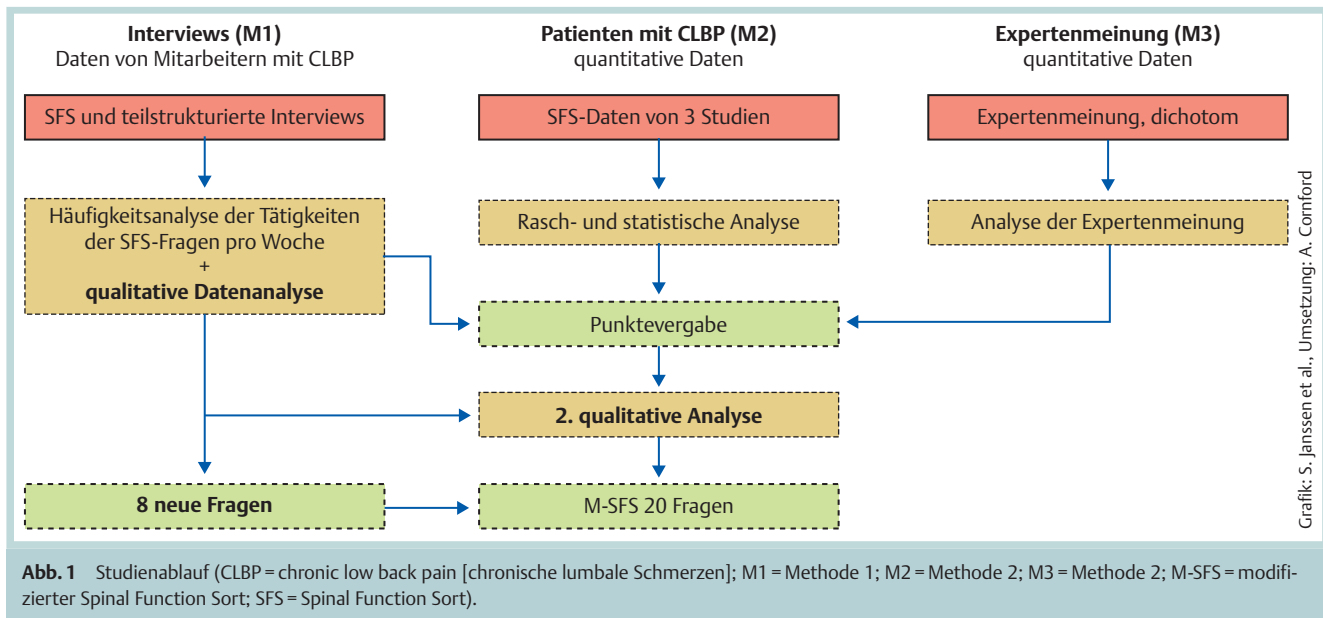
**Interviews (M1)**
Daten von Mitarbeitern mit CLBP

**Patienten mit CLBP (M2)**
quantitative Daten

**Expertenmeinung (M3)**
quantitative Daten

SFS und teilstrukturierte Interviews

SFS-Daten von 3 Studien

Expertenmeinung, dichotom

Häufigkeitsanalyse der Tätigkeiten der SFS-Fragen pro Woche
+
**qualitative Datenanalyse**

Rasch- und statistische Analyse

Analyse der Expertenmeinung

Punktevergabe

**2. qualitative Analyse**

**8 neue Fragen**

M-SFS 20 Fragen

Grafik: S. Janssen et al., Umsetzung: A. Cornford

**Abb. 1** Studienablauf (CLBP = chronic low back pain [chronische lumbale Schmerzen]; M1 = Methode 1; M2 = Methode 2; M3 = Methode 2; M-SFS = modifizierter Spinal Function Sort; SFS = Spinal Function Sort).